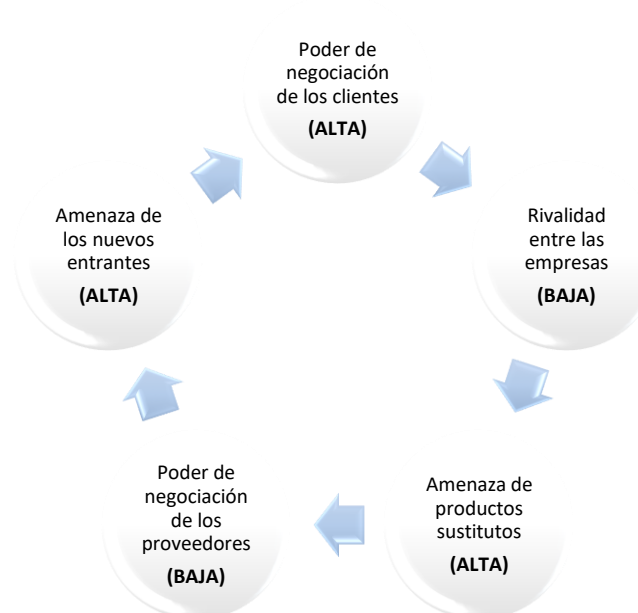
Poder de negociación de los clientes
(ALTA)

Rivalidad entre las empresas
(BAJA)

Amenaza de productos sustitutos
(ALTA)

Poder de negociación de los proveedores
(BAJA)

Amenaza de los nuevos entrantes
(ALTA)